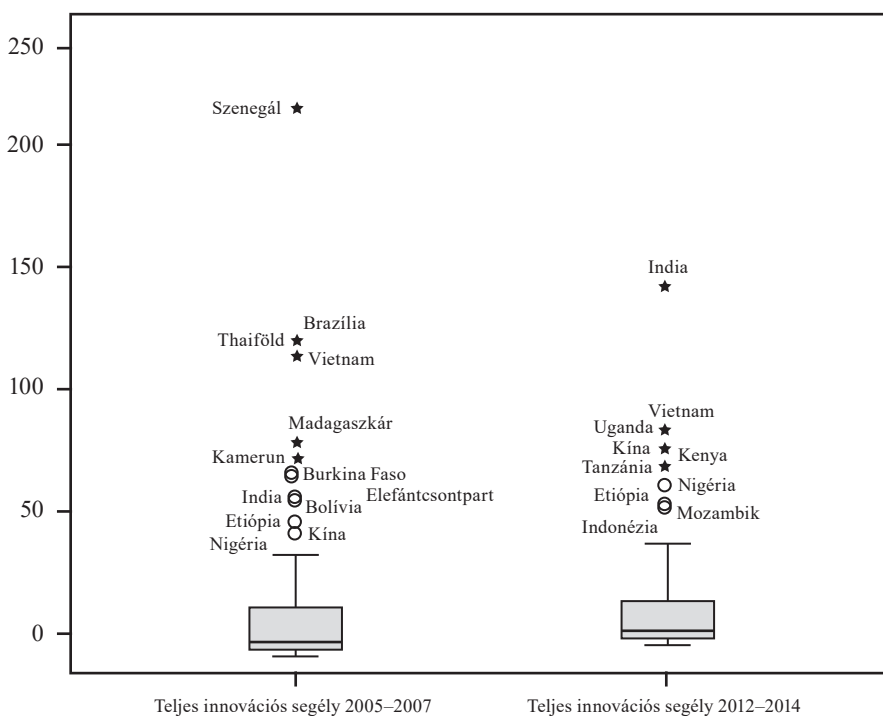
250
200
150
100
50
0

Szenegál
Brazília
Thaiföld
Vietnam
Madagaszkár
Kamerun
Burkina Faso
India
Bolívia
Elefántcsontpart
Etiópia
Kína
Nigéria

India
Vietnam
Uganda
Kína
Kenya
Tanzánia
Nigéria
Etiópia
Mozambik
Indonézia

Teljes innovációs segély 2005–2007
Teljes innovációs segély 2012–2014